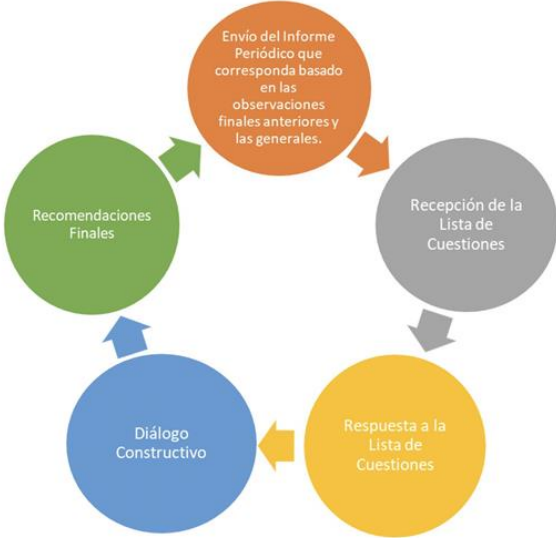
Envío del Informe Periódico que corresponda basado en las observaciones finales anteriores y las generales.

Recepción de la Lista de Cuestiones

Respuesta a la Lista de Cuestiones

Diálogo Constructivo

Recomendaciones Finales